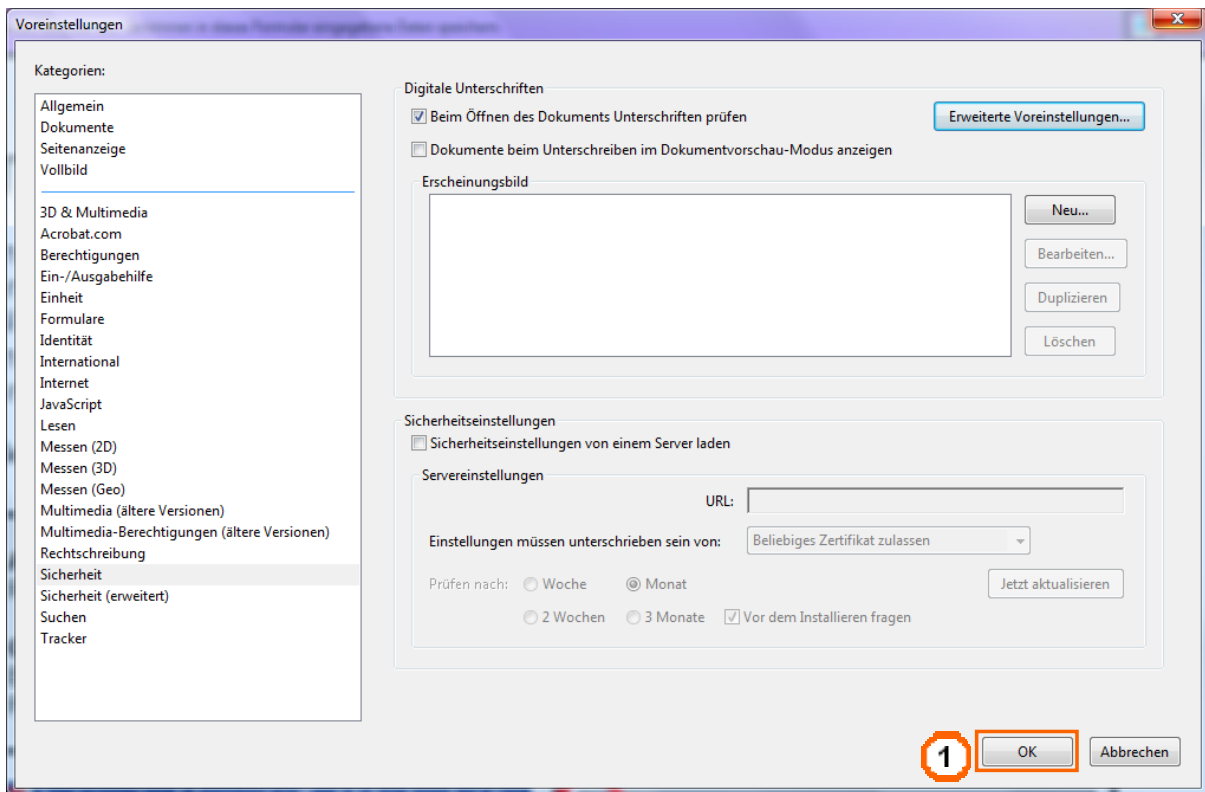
Voreinstellungen

Kategorien:

Allgemein
Dokumente
Seitenanzeige
Vollbild

3D & Multimedia
Acrobat.com
Berechtigungen
Ein-/Ausgabehilfe
Einheit
Formulare
Identität
International
Internet
JavaScript
Lesen
Messen (2D)
Messen (3D)
Messen (Geo)
Multimedia (ältere Versionen)
Multimedia-Berechtigungen (ältere Versionen)
Rechtschreibung
Sicherheit
Sicherheit (erweitert)
Suchen
Tracker

Digitale Unterschriften
Beim Öffnen des Dokuments Unterschriften prüfen
Erweiterte Voreinstellungen...
Dokumente beim Unterschreiben im Dokumentvorschau-Modus anzeigen

Erscheinungsbild
Neu...
Bearbeiten...
Duplizieren
Löschen

Sicherheitseinstellungen
Sicherheitseinstellungen von einem Server laden

Servereinstellungen
URL:
Einstellungen müssen unterschrieben sein von:
Beliebiges Zertifikat zulassen
Prüfen nach: Woche Monat
Jetzt aktualisieren
2 Wochen 3 Monate Vor dem Installieren fragen

1
OK
Abbrechen